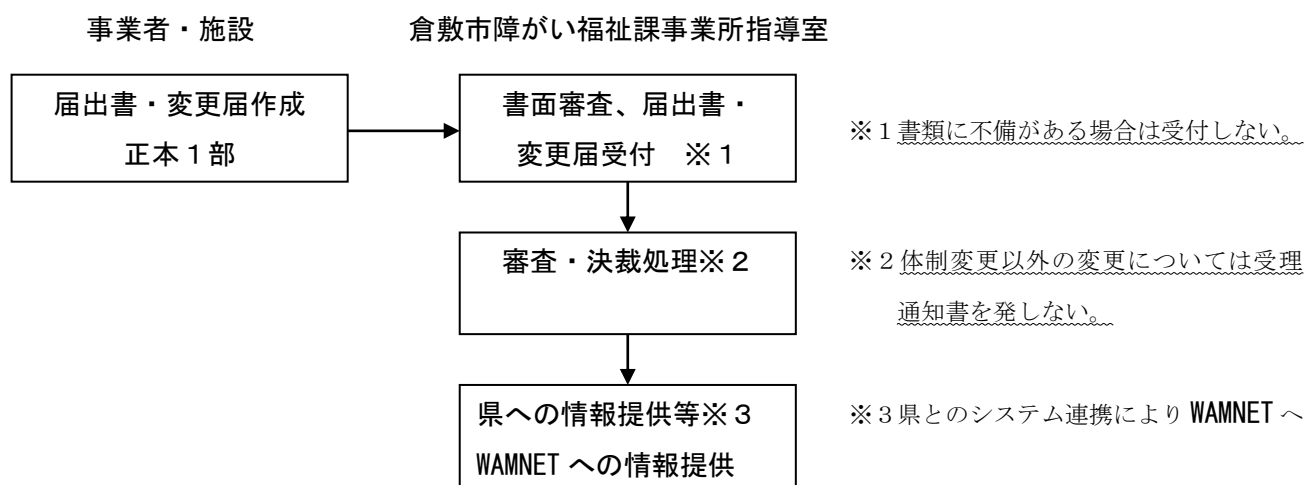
事業者・施設

倉敷市障がい福祉課事業所指導室

届出書・変更届作成
正本１部

書面審査、届出書・
変更届受付　※１

※１書類に不備がある場合は受付しない。

審査・決裁処理※２

※２体制変更以外の変更については受理通知書を発しない。

県への情報提供等※３
WAMNET への情報提供

※３県とのシステム連携により WAMNET へ